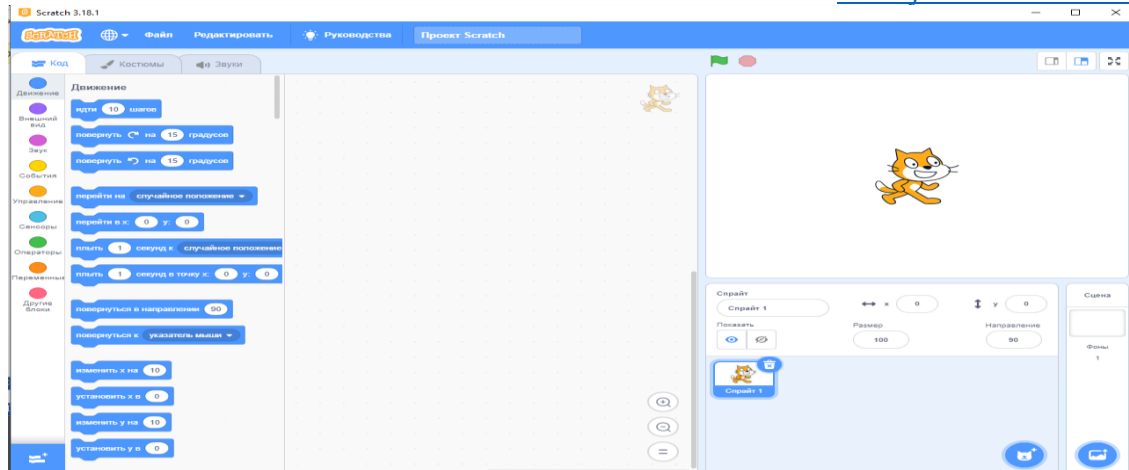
Scratch 3.18.1

SCRATCH Файл Редактировать Руководства Проект Scratch

Код Костюмы Звуки

Движение
Внешний вид
Звук
События
Управление
Сенсоры
Операторы
Переменные
Другие блоки

Движение

идти 10 шагов
повернуть на 15 градусов
повернуть на 15 градусов
перейти на случайное положение
перейти в x: 0 y: 0
плыть 1 секунд к случайное положение
плыть 1 секунд в точку x: 0 y: 0
повернуться в направлении 90
повернуться к указатель мыши
изменить x на 10
установить x в 0
изменить y на 10
установить y в 0

Спрайт Спрайт 1 x 0 y 0
Показать Размер 100 Направление 90

Спрайт 1

Сцена
Фоны
1